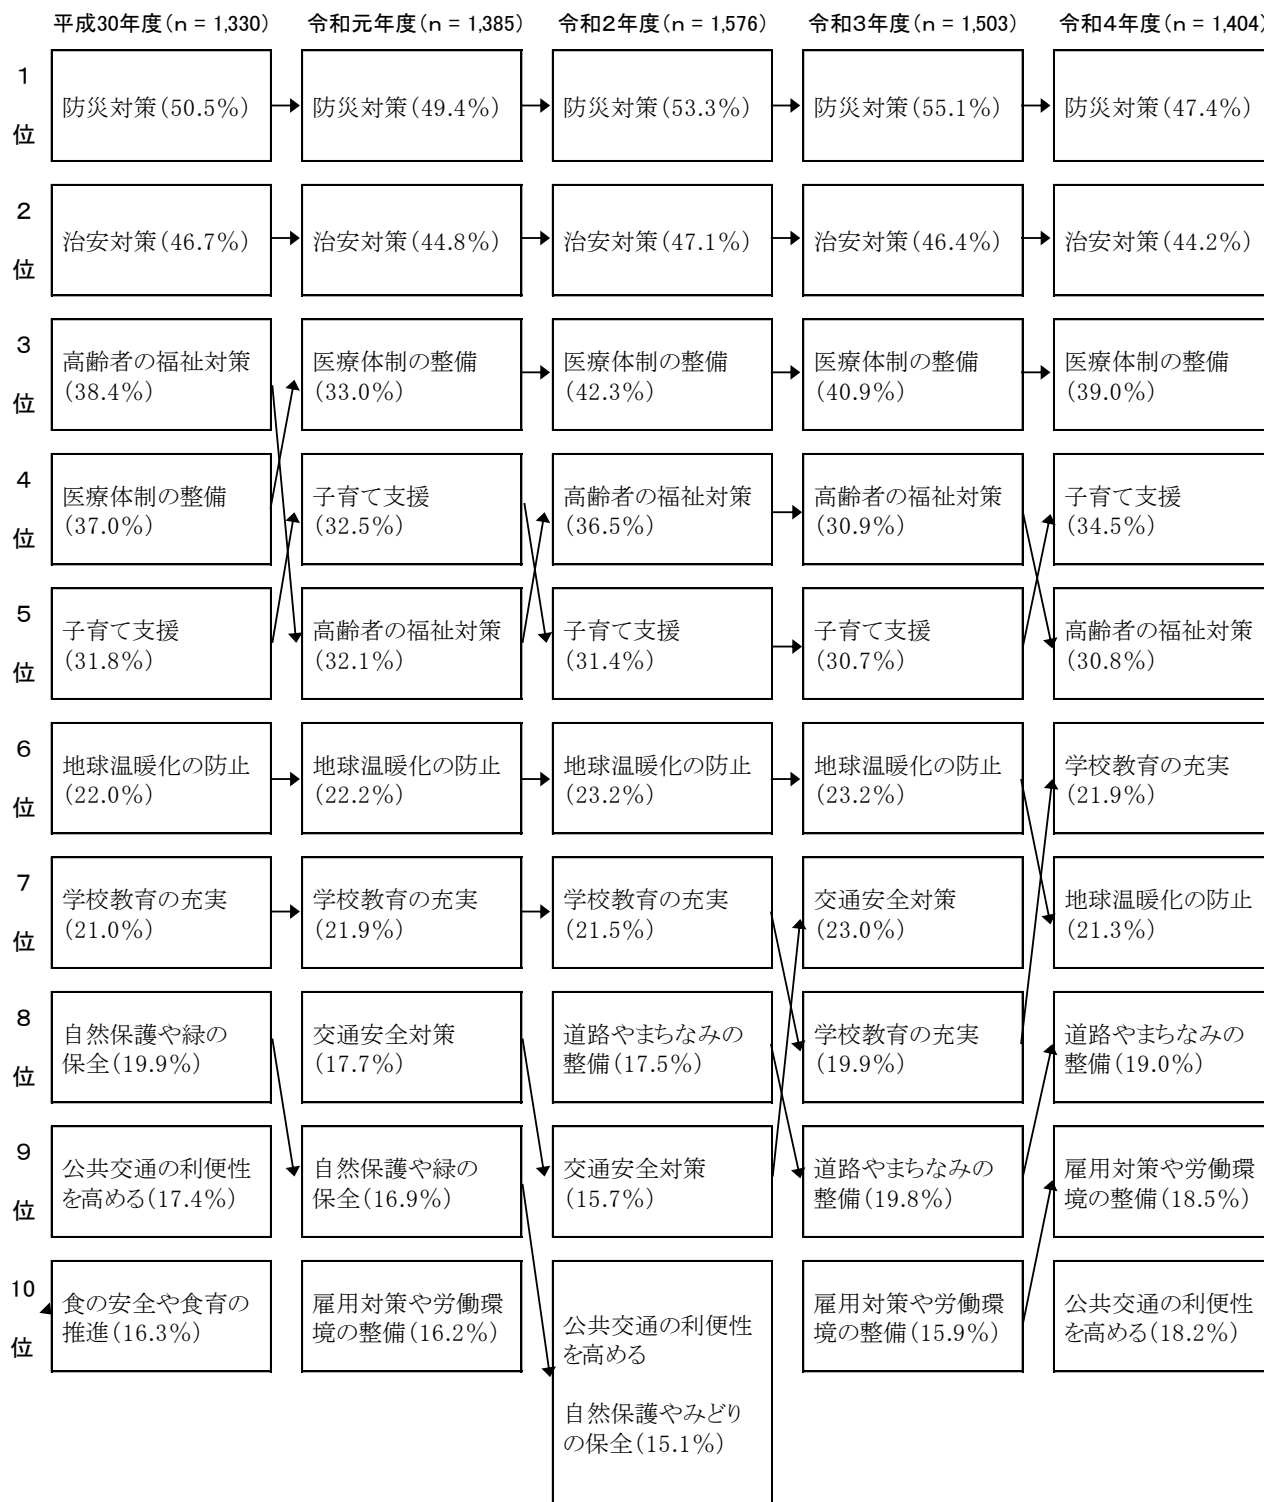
| | 平成30年度（n = 1,330） | 令和元年度（n = 1,385） | 令和2年度（n = 1,576） | 令和3年度（n = 1,503） | 令和4年度（n = 1,404） |
|---|---|---|---|---|---|
| 1位 | 防災対策（50.5%） | 防災対策（49.4%） | 防災対策（53.3%） | 防災対策（55.1%） | 防災対策（47.4%） |
| 2位 | 治安対策（46.7%） | 治安対策（44.8%） | 治安対策（47.1%） | 治安対策（46.4%） | 治安対策（44.2%） |
| 3位 | 高齢者の福祉対策（38.4%） | 医療体制の整備（33.0%） | 医療体制の整備（42.3%） | 医療体制の整備（40.9%） | 医療体制の整備（39.0%） |
| 4位 | 医療体制の整備（37.0%） | 子育て支援（32.5%） | 高齢者の福祉対策（36.5%） | 高齢者の福祉対策（30.9%） | 子育て支援（34.5%） |
| 5位 | 子育て支援（31.8%） | 高齢者の福祉対策（32.1%） | 子育て支援（31.4%） | 子育て支援（30.7%） | 高齢者の福祉対策（30.8%） |
| 6位 | 地球温暖化の防止（22.0%） | 地球温暖化の防止（22.2%） | 地球温暖化の防止（23.2%） | 地球温暖化の防止（23.2%） | 学校教育の充実（21.9%） |
| 7位 | 学校教育の充実（21.0%） | 学校教育の充実（21.9%） | 学校教育の充実（21.5%） | 交通安全対策（23.0%） | 地球温暖化の防止（21.3%） |
| 8位 | 自然保護や緑の保全（19.9%） | 交通安全対策（17.7%） | 道路やまちなみの整備（17.5%） | 学校教育の充実（19.9%） | 道路やまちなみの整備（19.0%） |
| 9位 | 公共交通の利便性を高める（17.4%） | 自然保護や緑の保全（16.9%） | 交通安全対策（15.7%） | 道路やまちなみの整備（19.8%） | 雇用対策や労働環境の整備（18.5%） |
| 10位 | 食の安全や食育の推進（16.3%） | 雇用対策や労働環境の整備（16.2%） | 公共交通の利便性を高める 自然保護やみどりの保全（15.1%） | 雇用対策や労働環境の整備（15.9%） | 公共交通の利便性を高める（18.2%） |